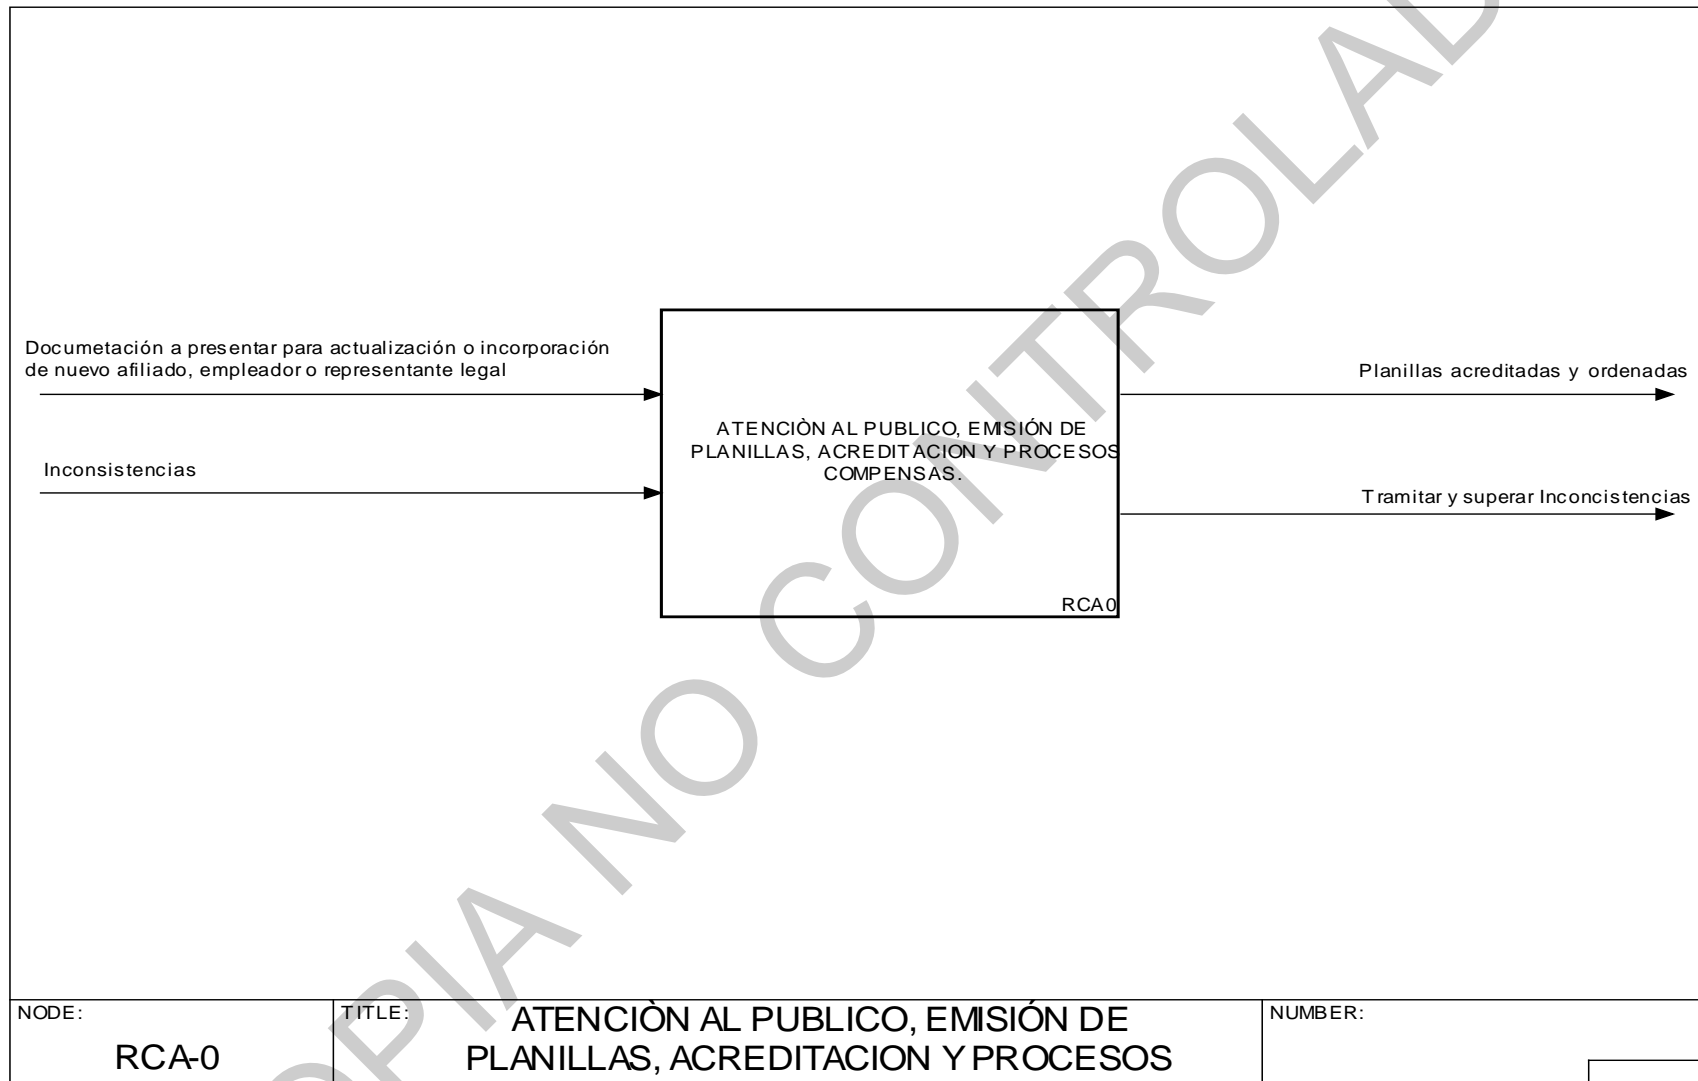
Documetación a presentar para actualización o incorporación de nuevo afiliado, empleador o representante legal

Inconsistencias

ATENCIÒN AL PUBLICO, EMISIÓN DE PLANILLAS, ACREDITACION Y PROCESOS COMPENSAS.

RCA0

Planillas acreditadas y ordenadas

Tramitar y superar Inconcistencias

COPIA NO CONTROLADA

NODE:
RCA-0

TITLE:
ATENCIÒN AL PUBLICO, EMISIÓN DE PLANILLAS, ACREDITACION Y PROCESOS

NUMBER: